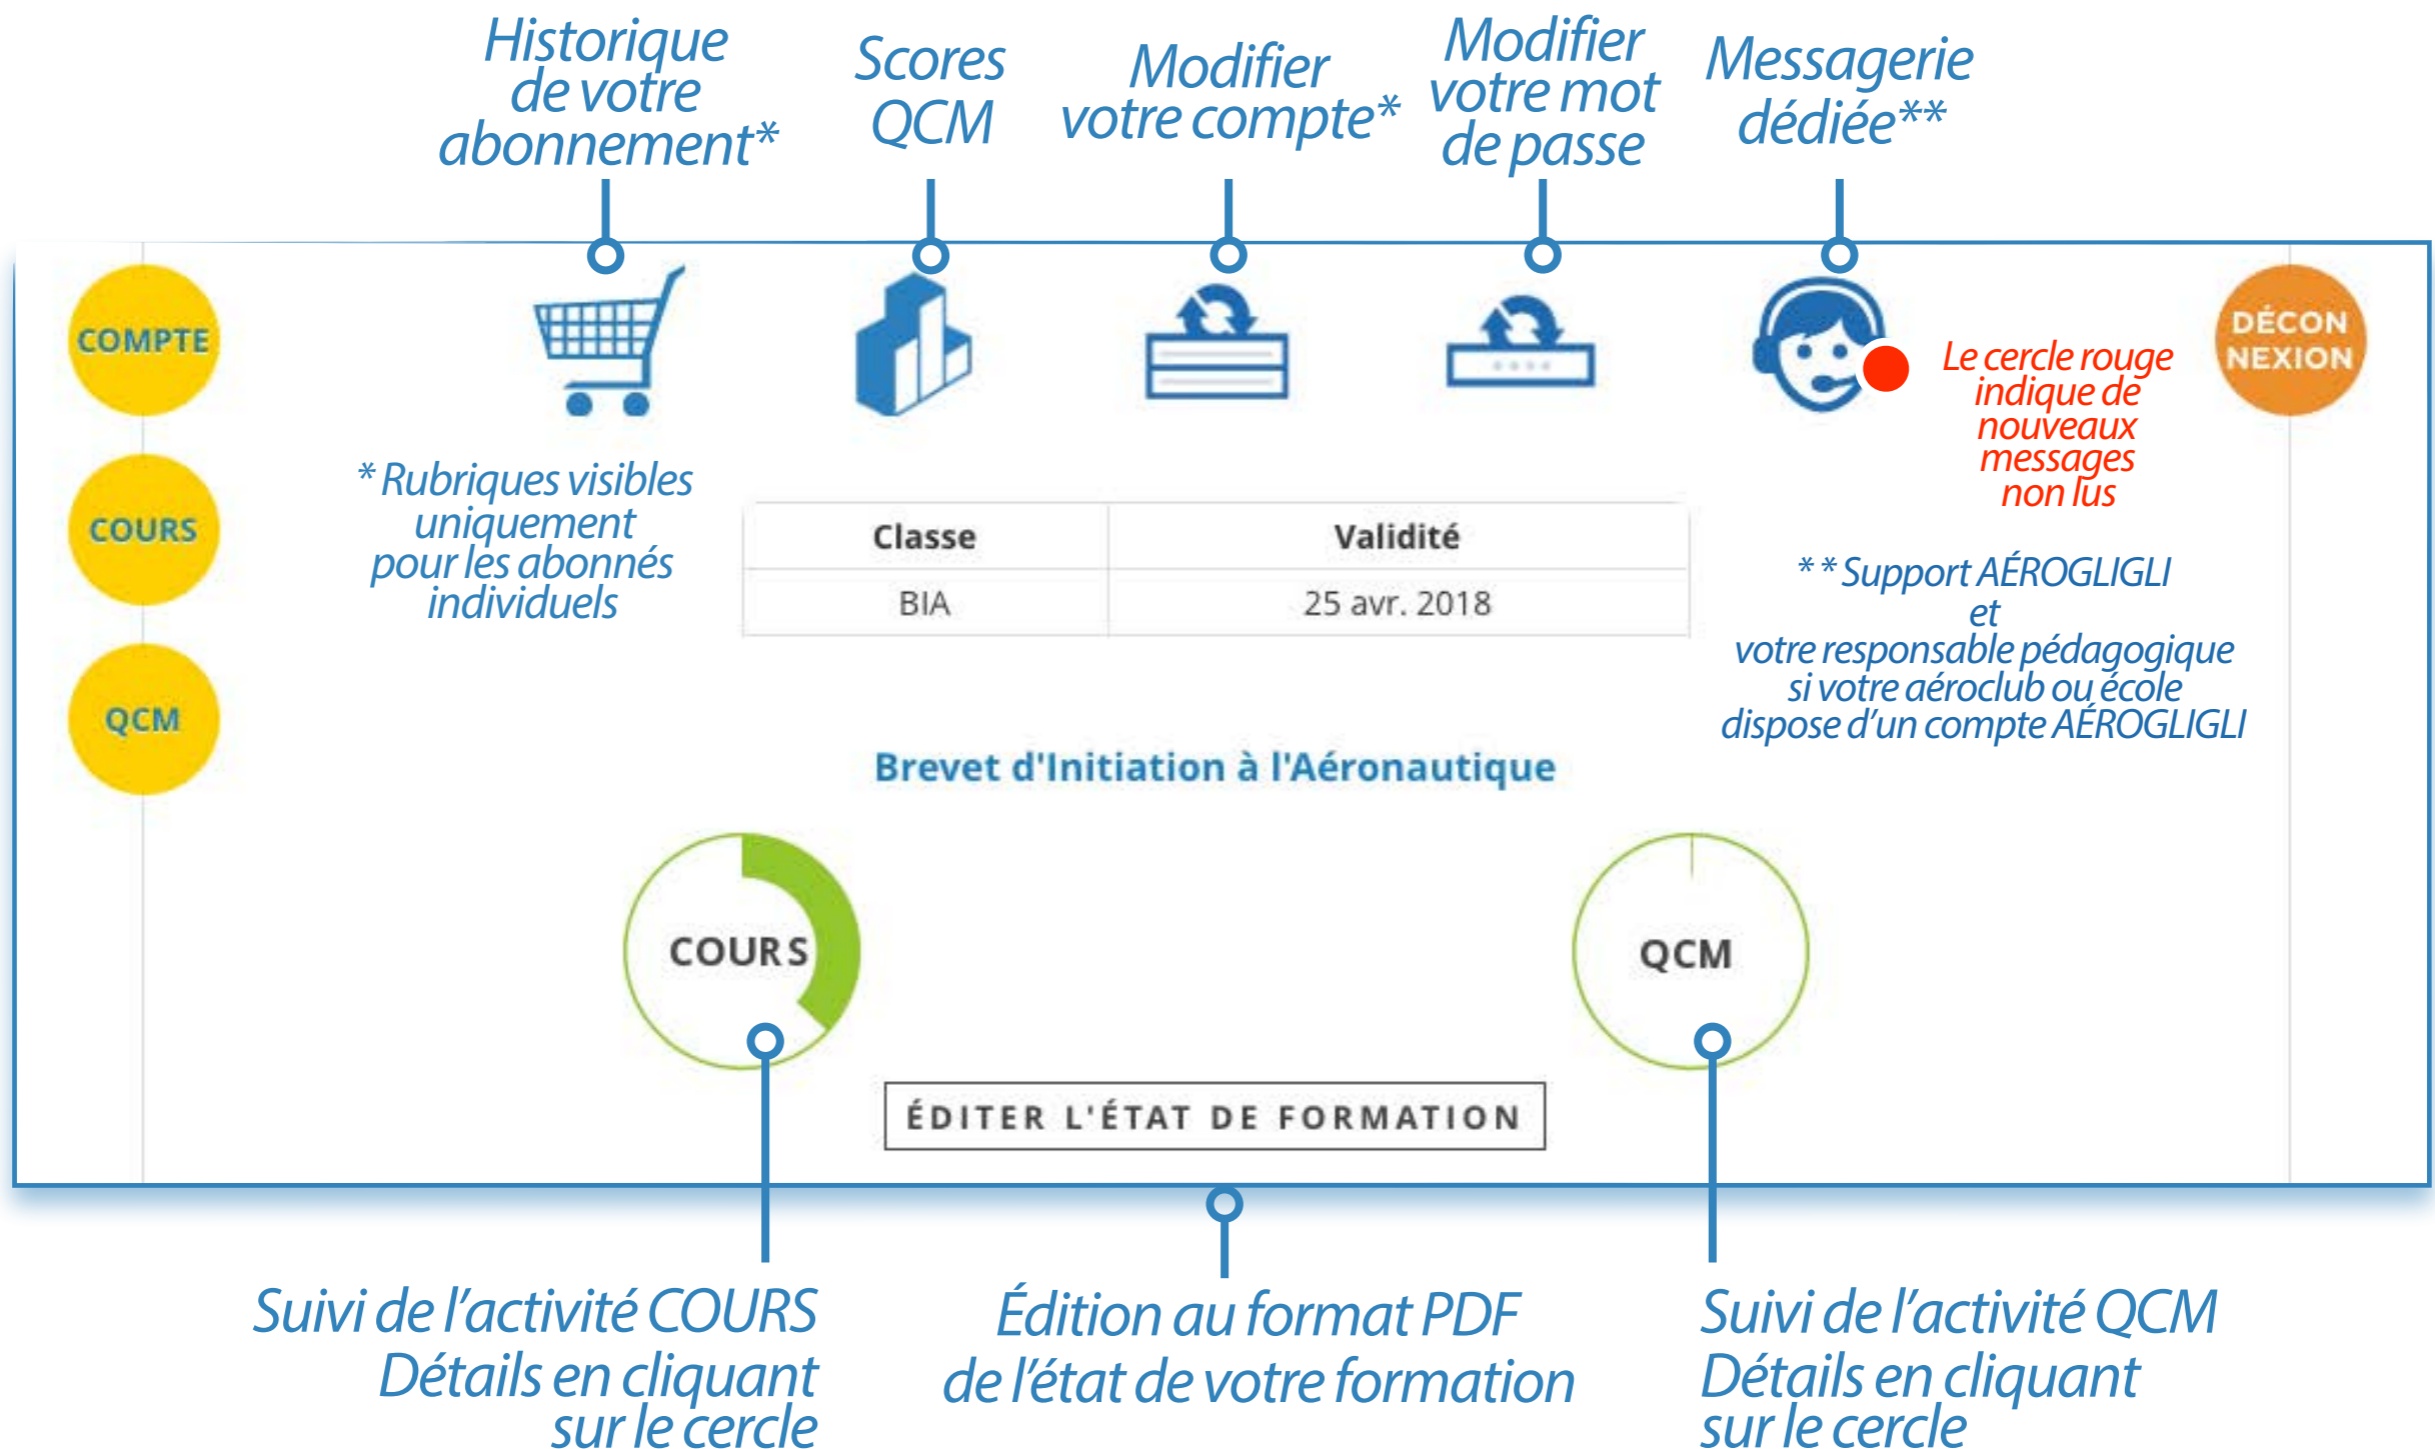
Historique de votre abonnement*

Scores QCM

Modifier votre compte*

Modifier votre mot de passe

Messagerie dédiée**

COMPTE

COURS

QCM

DÉCONNEXION

Le cercle rouge indique de nouveaux messages non lus

* Rubriques visibles uniquement pour les abonnés individuels

| Classe | Validité |
|---|---|
| BIA | 25 avr. 2018 |

** Support AÉROGLIGLI et votre responsable pédagogique si votre aéroclub ou école dispose d'un compte AÉROGLIGLI

Brevet d'Initiation à l'Aéronautique

COURS

QCM

ÉDITER L'ÉTAT DE FORMATION

Suivi de l'activité COURS
Détails en cliquant sur le cercle

Édition au format PDF de l'état de votre formation

Suivi de l'activité QCM
Détails en cliquant sur le cercle